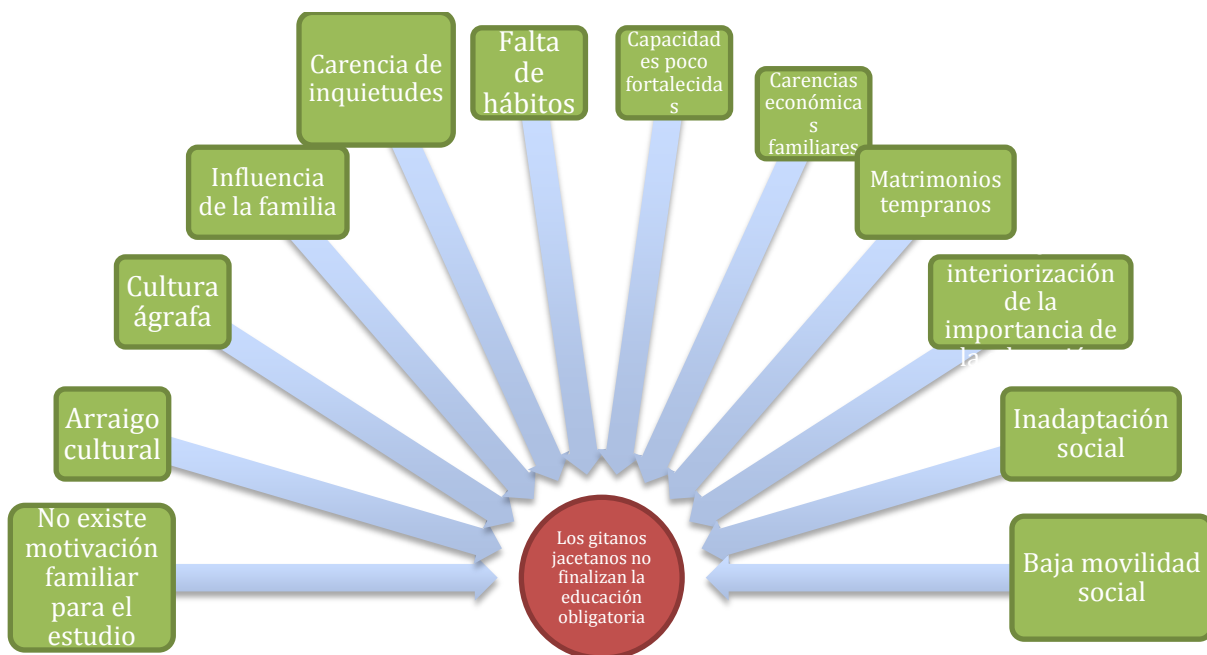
Carencia de inquietudes

Falta de hábitos

Capacidades poco fortalecidas

Carencias económicas familiares

Influencia de la familia

Matrimonios tempranos

Cultura ágrafa

interiorización de la importancia de la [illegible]

Arraigo cultural

Inadaptación social

No existe motivación familiar para el estudio

Los gitanos jacetanos no finalizan la educación obligatoria

Baja movilidad social